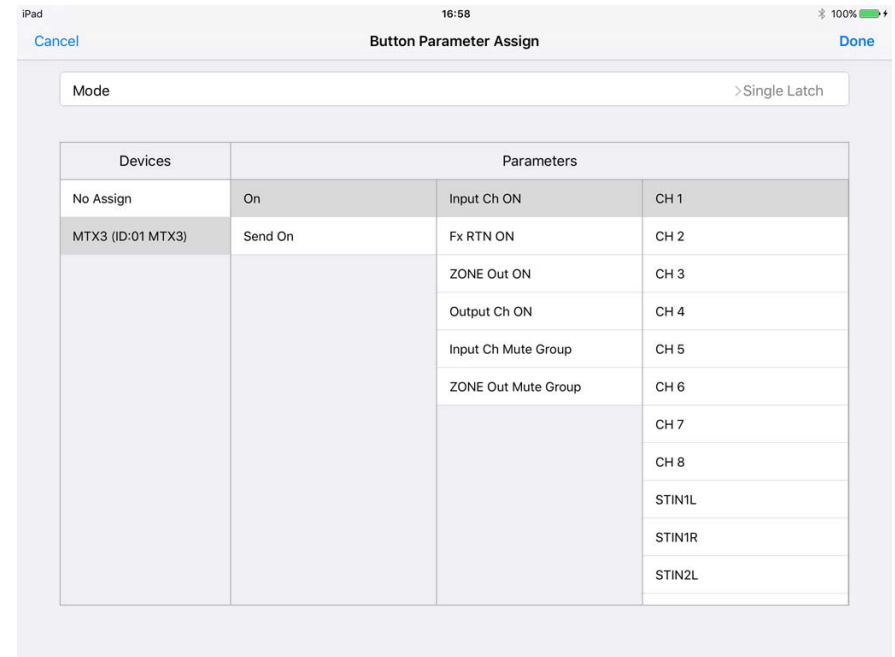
iPad 16:58 100%

Cancel Button Parameter Assign Done

Mode >Single Latch

| Devices | Parameters | | |
|---|---|---|---|
| No Assign | On | Input Ch ON | CH 1 |
| MTX3 (ID:01 MTX3) | Send On | Fx RTN ON | CH 2 |
| | | ZONE Out ON | CH 3 |
| | | Output Ch ON | CH 4 |
| | | Input Ch Mute Group | CH 5 |
| | | ZONE Out Mute Group | CH 6 |
| | | | CH 7 |
| | | | CH 8 |
| | | | STIN1L |
| | | | STIN1R |
| | | | STIN2L |